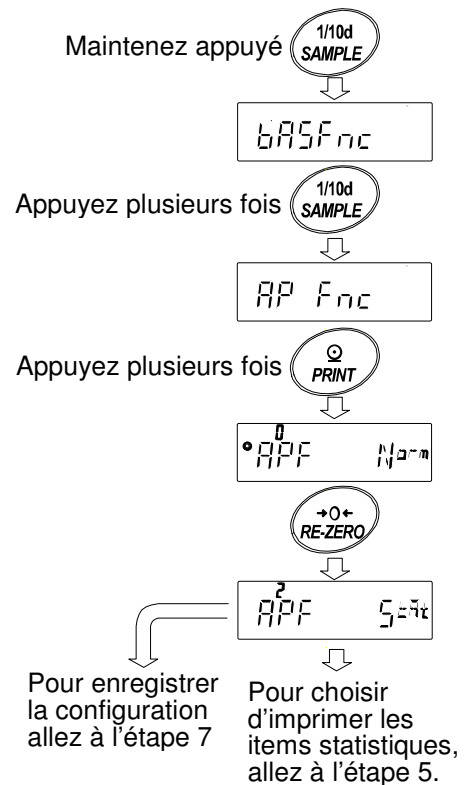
Maintenez appuyé 1/10d SAMPLE

bASFnc

Appuyez plusieurs fois 1/10d SAMPLE

AP Fnc

Appuyez plusieurs fois PRINT

0 APF Norm

→0← RE-ZERO

2 APF StAt

Pour enregistrer la configuration allez à l'étape 7

Pour choisir d'imprimer les items statistiques, allez à l'étape 5.